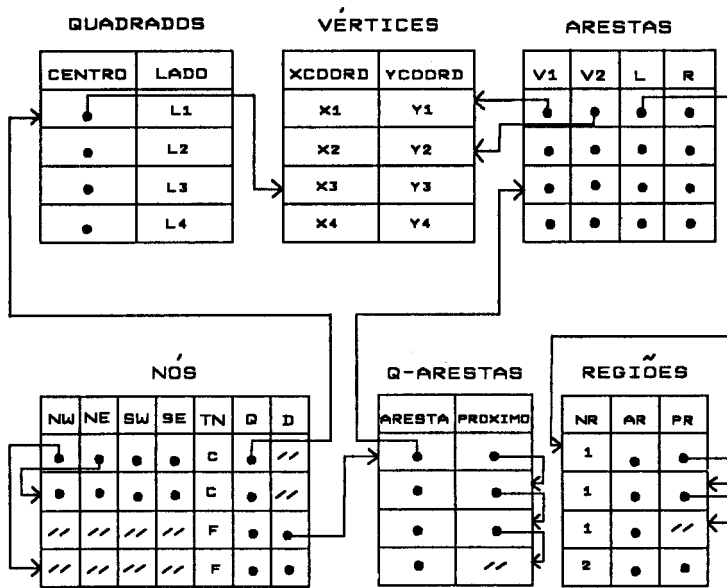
QUADRADOS

| CENTRO | LADO |
|---|---|
| • | L1 |
| • | L2 |
| • | L3 |
| • | L4 |

VÉRTICES

| XCOORD | YCOORD |
|---|---|
| X1 | Y1 |
| X2 | Y2 |
| X3 | Y3 |
| X4 | Y4 |

ARESTAS

| V1 | V2 | L | R |
|---|---|---|---|
| • | • | • | • |
| • | • | • | • |
| • | • | • | • |
| • | • | • | • |

NÓS

| NW | NE | SW | SE | TN | Q | D |
|---|---|---|---|---|---|---|
| • | • | • | • | C | • | // |
| • | • | • | • | C | • | // |
| // | // | // | // | F | • | • |
| // | // | // | // | F | • | • |

Q-ARESTAS

| ARESTA | PROXIMO |
|---|---|
| • | • |
| • | • |
| • | • |
| • | // |

REGIÕES

| NR | AR | PR |
|---|---|---|
| 1 | • | • |
| 1 | • | • |
| 1 | • | // |
| 2 | • | • |